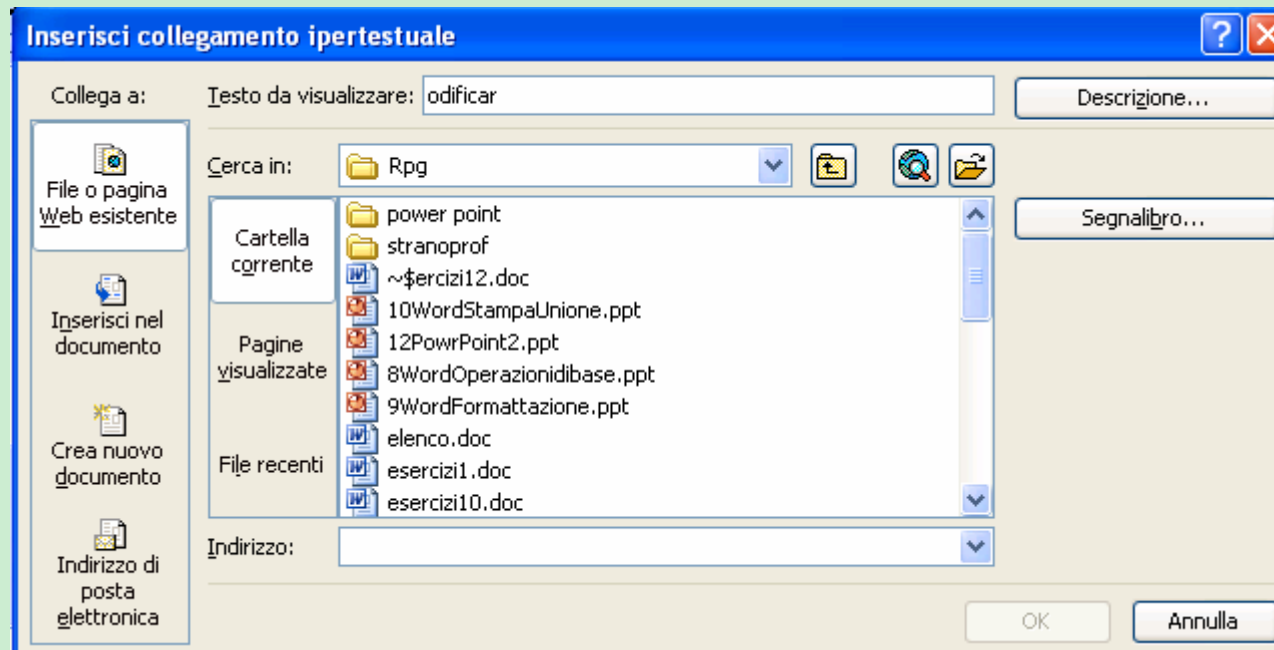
Inserisci collegamento ipertestuale

Collega a:

File o pagina Web esistente

Inserisci nel documento

Crea nuovo documento

Indirizzo di posta elettronica

Testo da visualizzare: odificar

Descrizione...

Cerca in: Rpg

Cartella corrente

Pagine visualizzate

File recenti

power point
stranoprof
~$ercizi12.doc
10WordStampaUnione.ppt
12PowrPoint2.ppt
8WordOperazionidibase.ppt
9WordFormattazione.ppt
elenco.doc
esercizi1.doc
esercizi10.doc

Segnalibro...

Indirizzo:

OK

Annulla